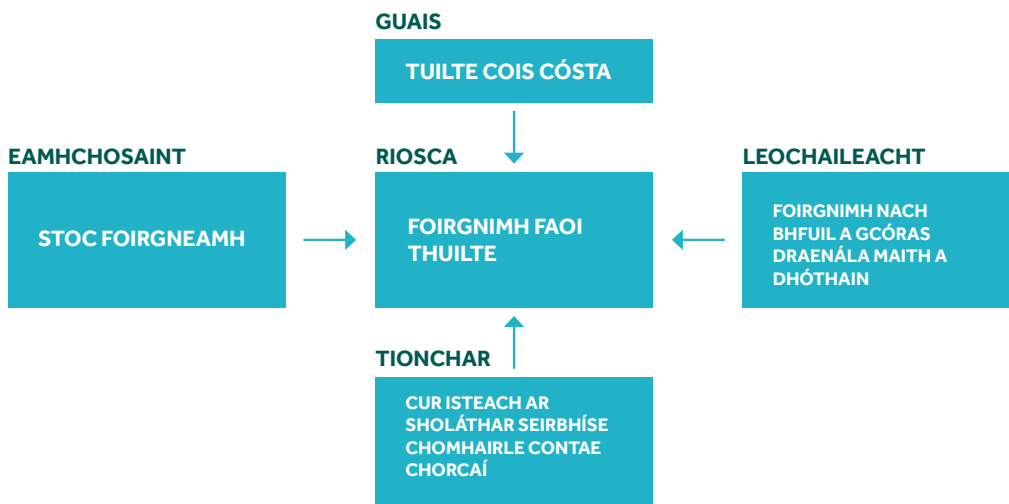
GUAIS

TUILTE COIS CÓSTA

EAMHCHOSAINT

STOC FOIRGNEAMH

RIOSCA

FOIRGNIMH FAOI THUILTE

LEOCHAILEACHT

FOIRGNIMH NACH BHFUIL A GCÓRAS DRAENÁLA MAITH A DHÓTHAIN

TIONCHAR

CUR ISTEACH AR SHOLÁTHAR SEIRBHÍSE CHOMHAIRLE CONTAE CHORCAÍ